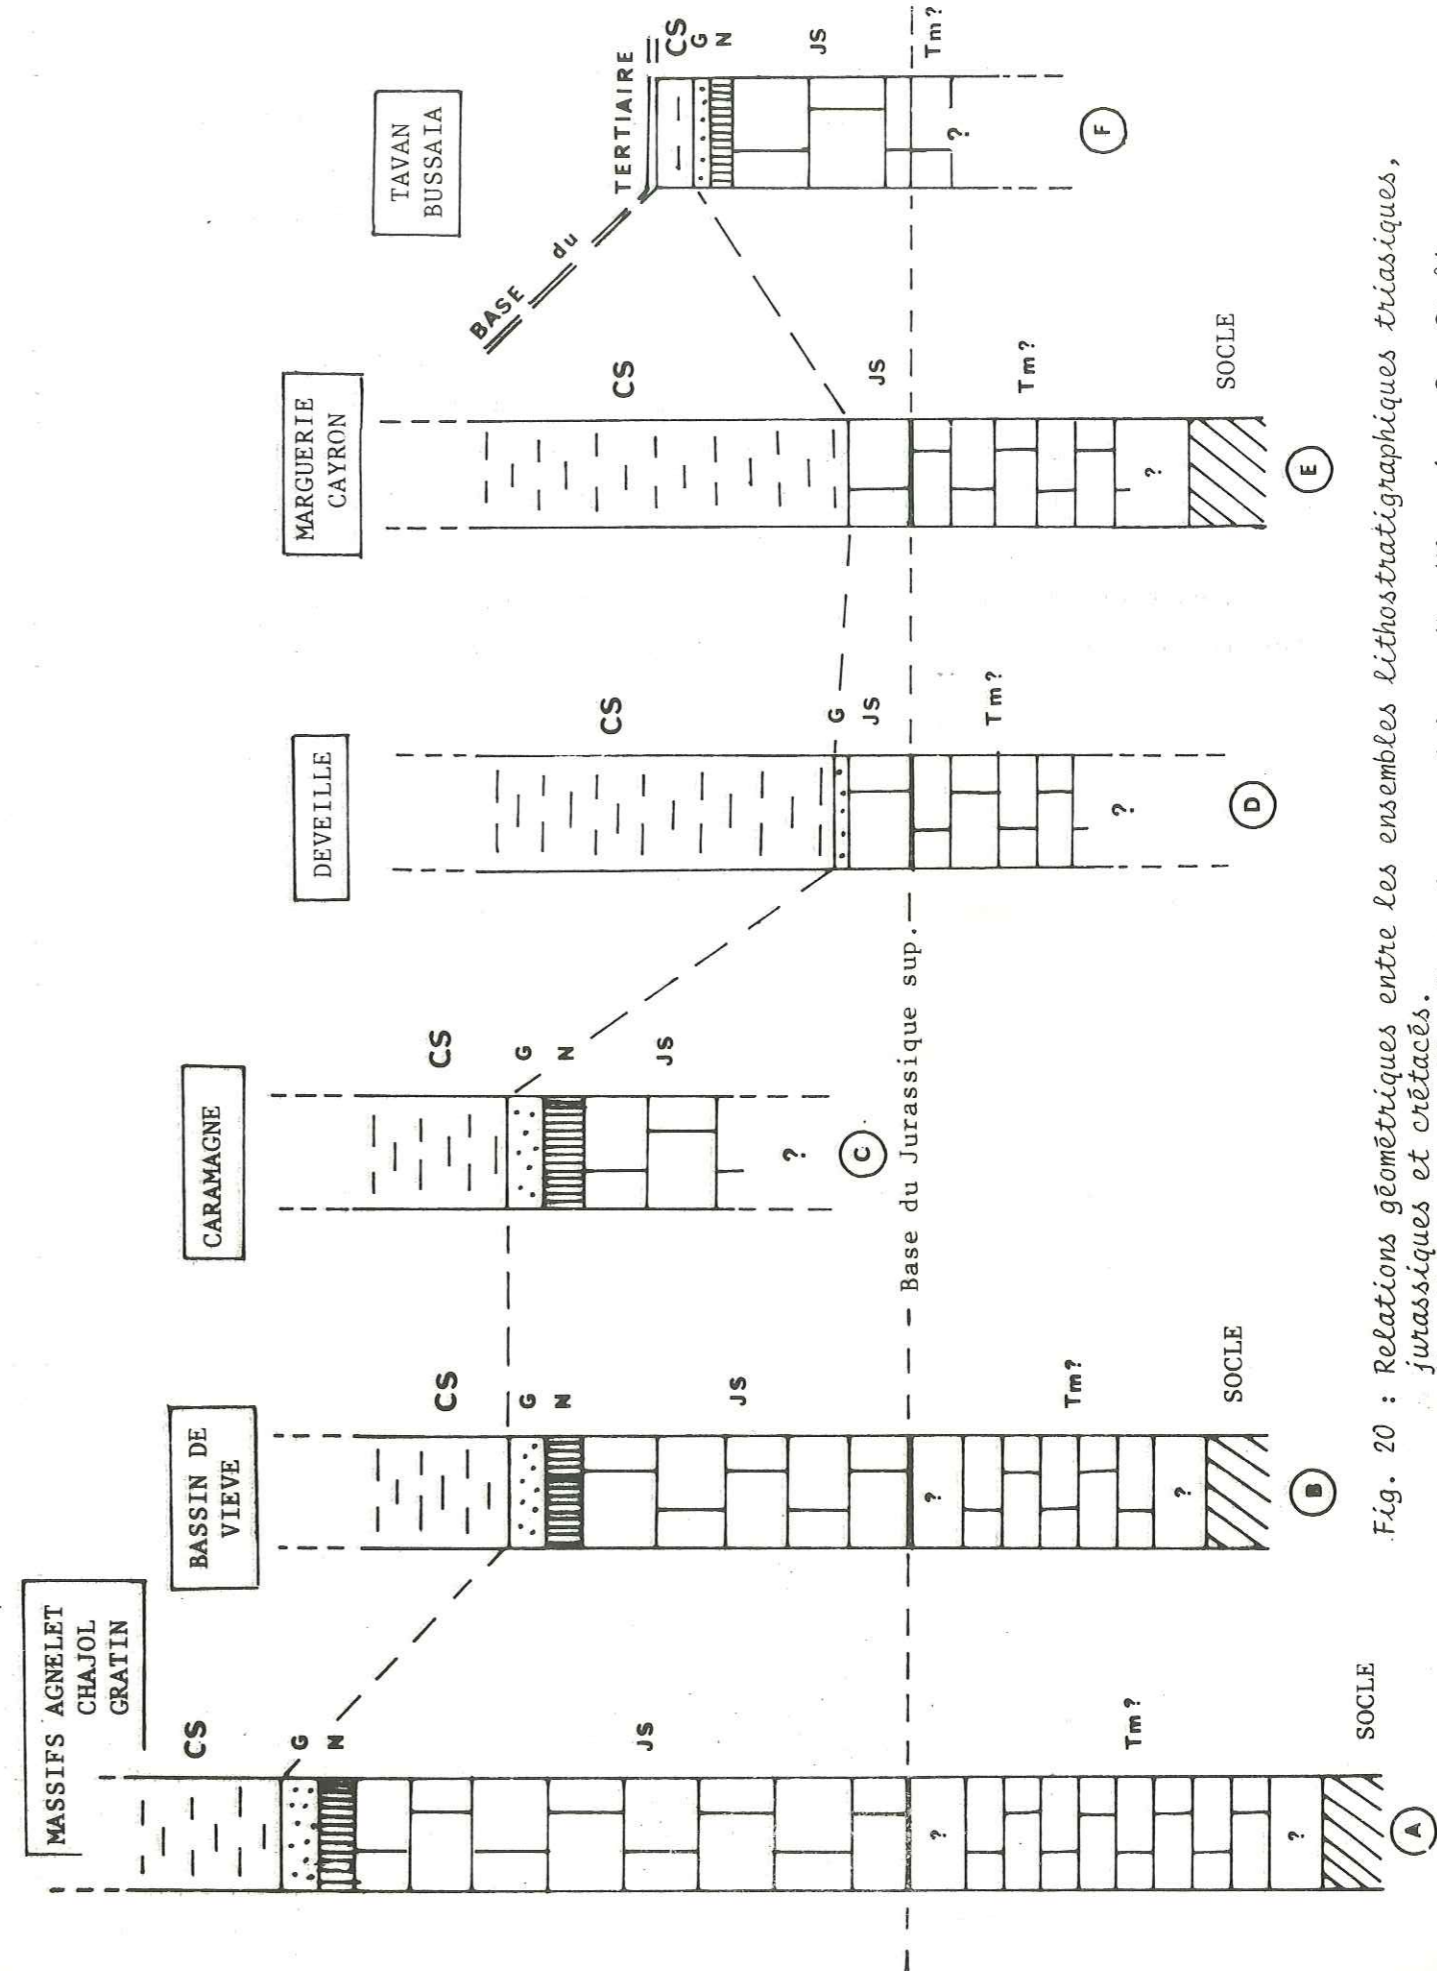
MASSIFS AGNELET CHAJOL GRATIN

CS

G

N

JS

Tm?

SOCLE

?

?

A

BASSIN DE VIEVE

CS

G

N

JS

Tm?

SOCLE

?

?

B

CARAMAGNE

CS

G

N

JS

?

C

Base du Jurassique sup.

DEVEILLE

CS

G

JS

Tm?

?

D

MARGUERIE CAYRON

CS

JS

Tm?

SOCLE

?

E

TAVAN BUSSAIA

BASE du TERTIAIRE

CS

G

N

JS

Tm?

?

F

Fig. 20 : Relations géométriques entre les ensembles lithostratigraphiques triasiques, jurassiques et crétacés.